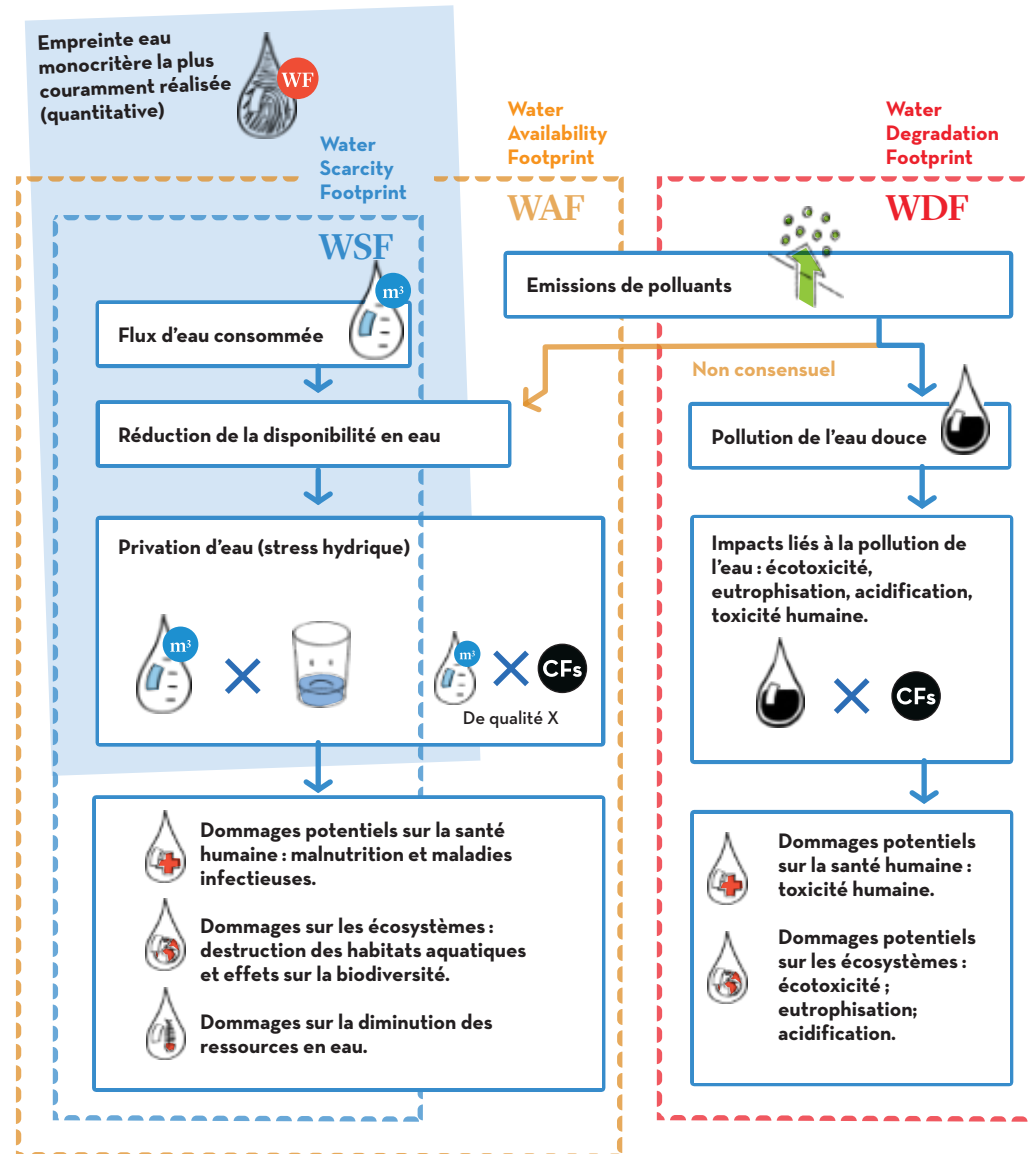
Empreinte eau monocritère la plus couramment réalisée (quantitative)

WF

Water Scarcity Footprint

Water Availability Footprint

Water Degradation Footprint

WAF

WDF

WSF

$m^3$

Emissions de polluants

Flux d'eau consommée

Non consensuel

Réduction de la disponibilité en eau

Pollution de l'eau douce

Privation d'eau (stress hydrique)

Impacts liés à la pollution de l'eau : écotoxicité, eutrophisation, acidification, toxicité humaine.

$m^3$

$m^3$

CFs

De qualité X

CFs

Dommages potentiels sur la santé humaine : malnutrition et maladies infectieuses.

Dommages sur les écosystèmes : destruction des habitats aquatiques et effets sur la biodiversité.

Dommages sur la diminution des ressources en eau.

Dommages potentiels sur la santé humaine : toxicité humaine.

Dommages potentiels sur les écosystèmes : écotoxicité ; eutrophisation; acidification.